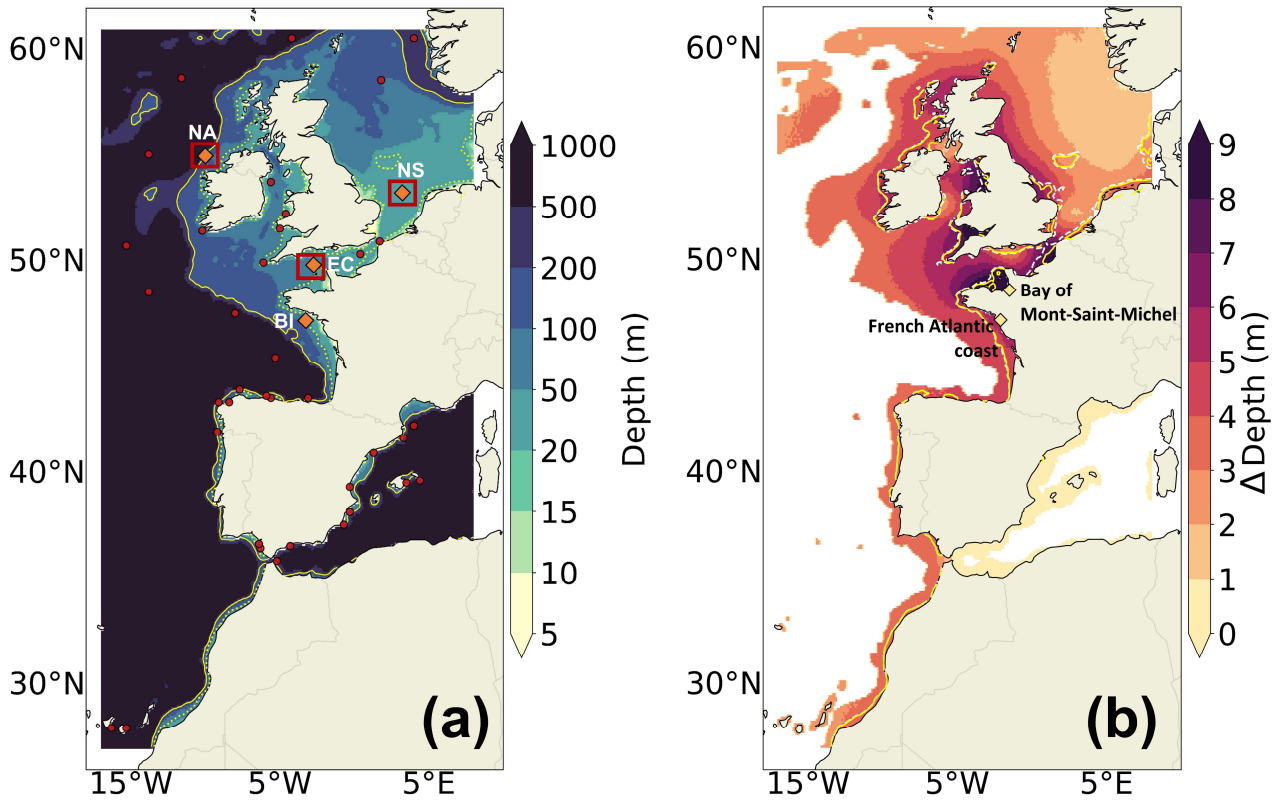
60°N
50°N
40°N
30°N
15°W
5°W
5°E
NA
NS
EC
BI
1000
500
200
100
50
20
15
10
5
Depth (m)
(a)

60°N
50°N
40°N
30°N
15°W
5°W
5°E
Bay of Mont-Saint-Michel
French Atlantic coast
9
8
7
6
5
4
3
2
1
0
$\Delta$Depth (m)
(b)